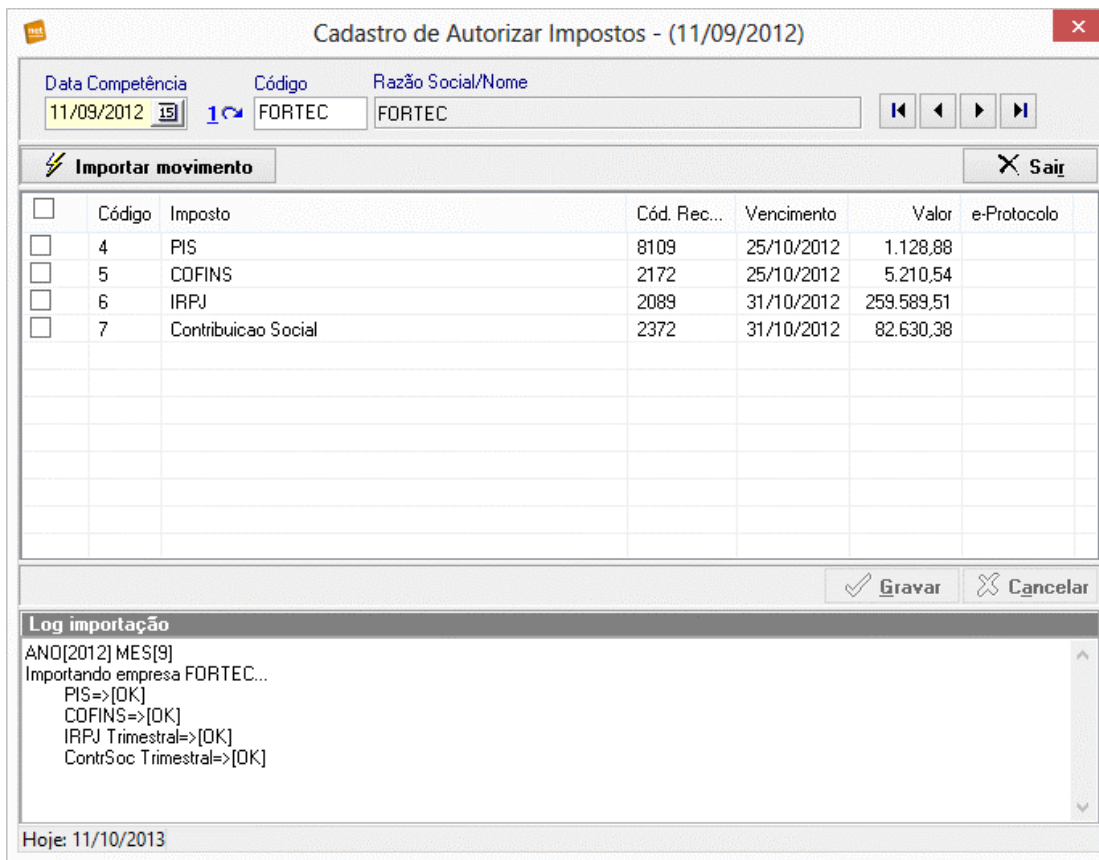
Cadastro de Autorizar Impostos - (11/09/2012)

Data Competência
11/09/2012

Código
1 FORTEC

Razão Social/Nome
FORTEC

Importar movimento

Sair

| | Código | Imposto | Cód. Rec... | Vencimento | Valor | e-Protocolo |
|---|---|---|---|---|---|---|
| | 4 | PIS | 8109 | 25/10/2012 | 1.128,88 | |
| | 5 | COFINS | 2172 | 25/10/2012 | 5.210,54 | |
| | 6 | IRPJ | 2089 | 31/10/2012 | 259.589,51 | |
| | 7 | Contribuicao Social | 2372 | 31/10/2012 | 82.630,38 | |

Gravar
Cancelar

Log importação
ANO[2012] MES[9]
Importando empresa FORTEC...
PIS=>[OK]
COFINS=>[OK]
IRPJ Trimestral=>[OK]
ContrSoc Trimestral=>[OK]

Hoje: 11/10/2013